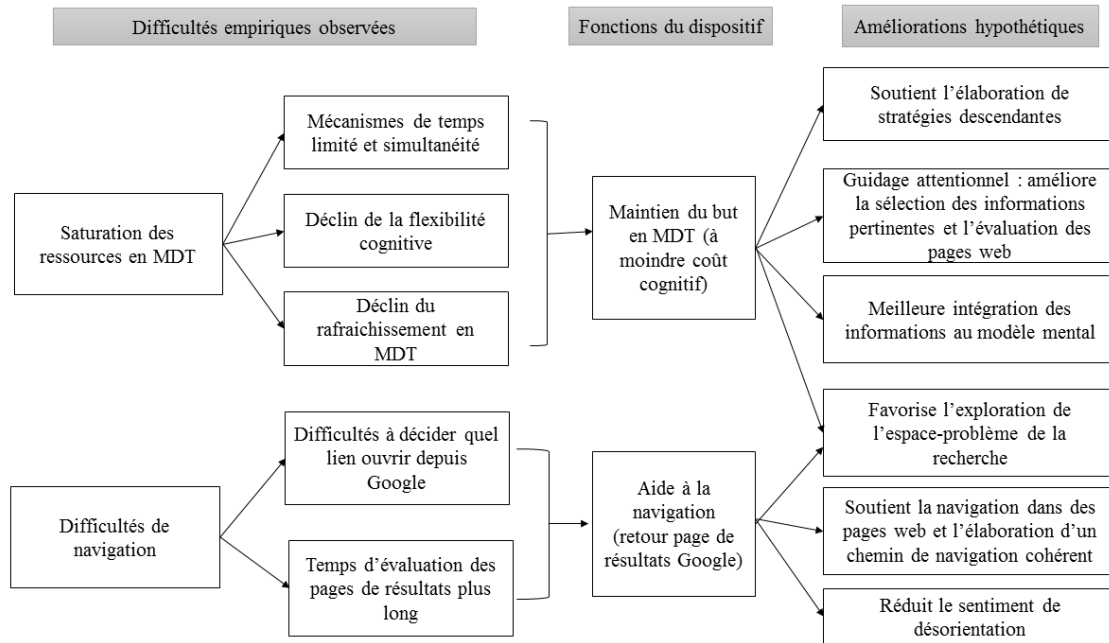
Difficultés empiriques observées

Fonctions du dispositif

Améliorations hypothétiques

Saturation des ressources en MDT

Mécanismes de temps limité et simultanéité

Déclin de la flexibilité cognitive

Déclin du rafraichissement en MDT

Maintien du but en MDT (à moindre coût cognitif)

Soutient l'élaboration de stratégies descendantes

Guidage attentionnel : améliore la sélection des informations pertinentes et l'évaluation des pages web

Meilleure intégration des informations au modèle mental

Favorise l'exploration de l'espace-problème de la recherche

Difficultés de navigation

Difficultés à décider quel lien ouvrir depuis Google

Temps d'évaluation des pages de résultats plus long

Aide à la navigation (retour page de résultats Google)

Soutient la navigation dans des pages web et l'élaboration d'un chemin de navigation cohérent

Réduit le sentiment de désorientation